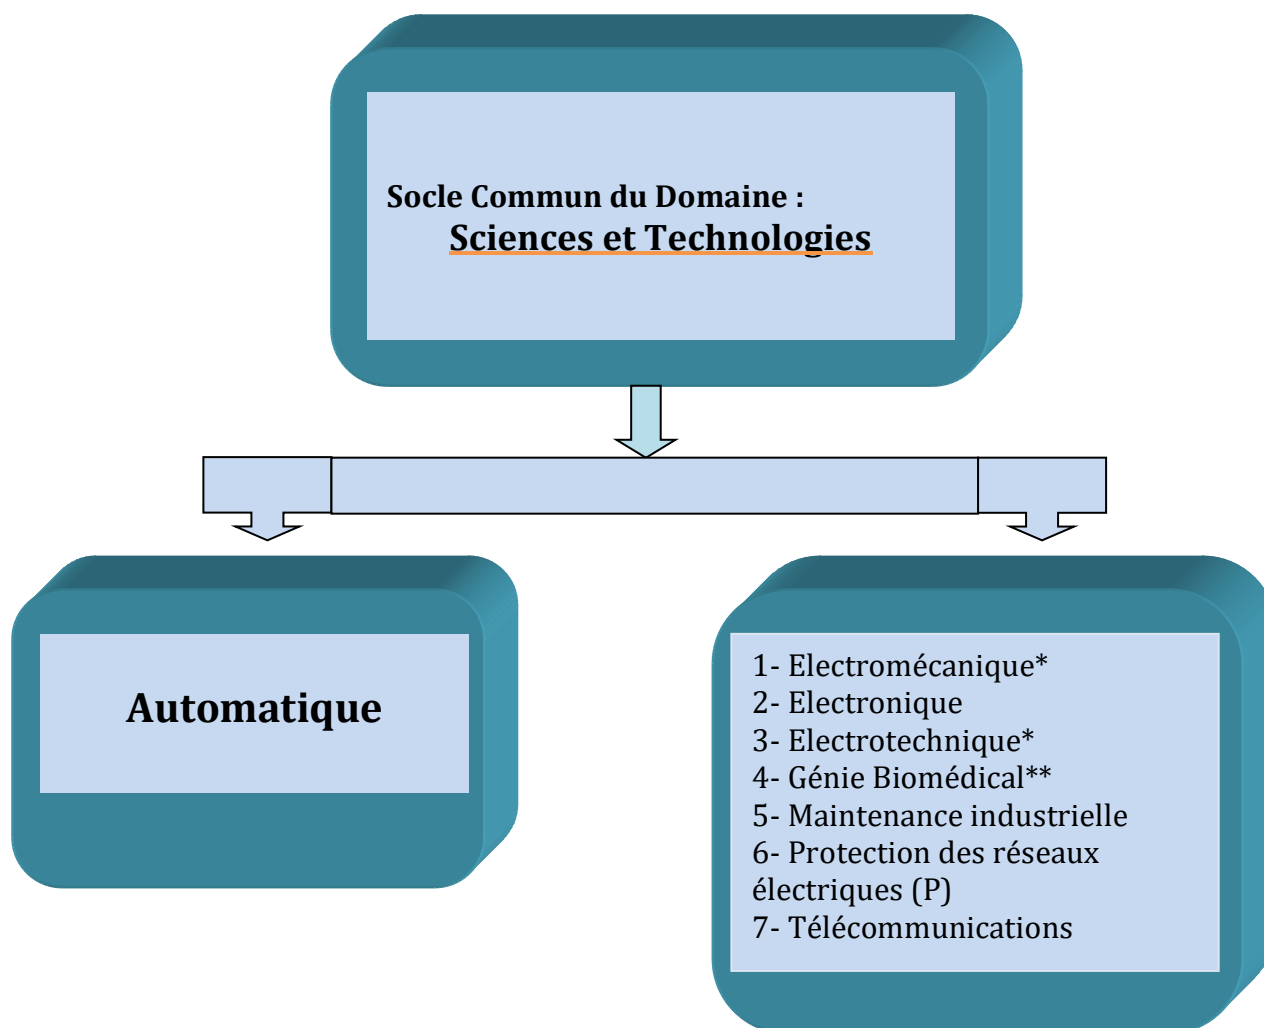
Socle Commun du Domaine :
Sciences et Technologies

Automatique

1- Electromécanique*
2- Electronique
3- Electrotechnique*
4- Génie Biomédical**
5- Maintenance industrielle
6- Protection des réseaux électriques (P)
7- Télécommunications